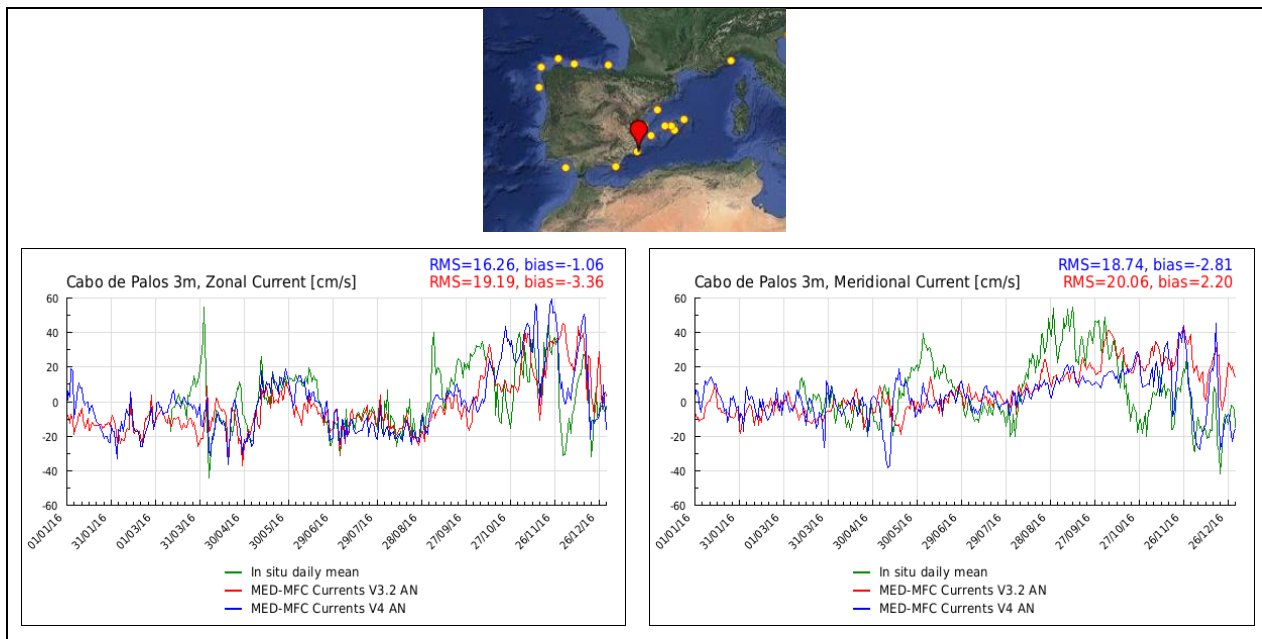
Cabo de Palos 3m, Zonal Current [cm/s]

RMS=16.26, bias=-1.06
RMS=19.19, bias=-3.36

60
40
20
0
-20
-40
-60

01/01/16
31/01/16
01/03/16
31/03/16
30/04/16
30/05/16
29/06/16
29/07/16
28/08/16
27/09/16
27/10/16
26/11/16
26/12/16

In situ daily mean
MED-MFC Currents V3.2 AN
MED-MFC Currents V4 AN

Cabo de Palos 3m, Meridional Current [cm/s]

RMS=18.74, bias=-2.81
RMS=20.06, bias=2.20

60
40
20
0
-20
-40
-60

01/01/16
31/01/16
01/03/16
31/03/16
30/04/16
30/05/16
29/06/16
29/07/16
28/08/16
27/09/16
27/10/16
26/11/16
26/12/16

In situ daily mean
MED-MFC Currents V3.2 AN
MED-MFC Currents V4 AN